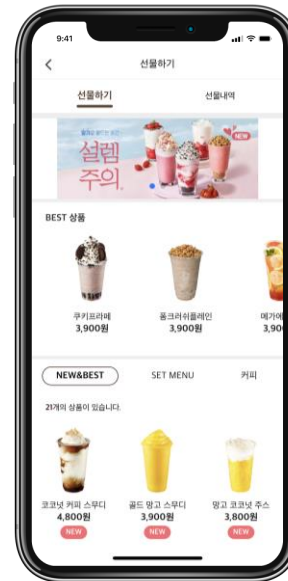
9:41

선물하기

선물하기 선물내역

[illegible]

NEW

설렘 주의

BEST 상품

쿠키프라페
3,900원

퐁크러쉬플레인
3,900원

메가에
3,90

NEW&BEST SET MENU 커피

21개의 상품이 있습니다.

코코넛 커피 스무디
4,800원
NEW

골드 망고 스무디
3,900원
NEW

망고 코코넛 주스
3,800원
NEW